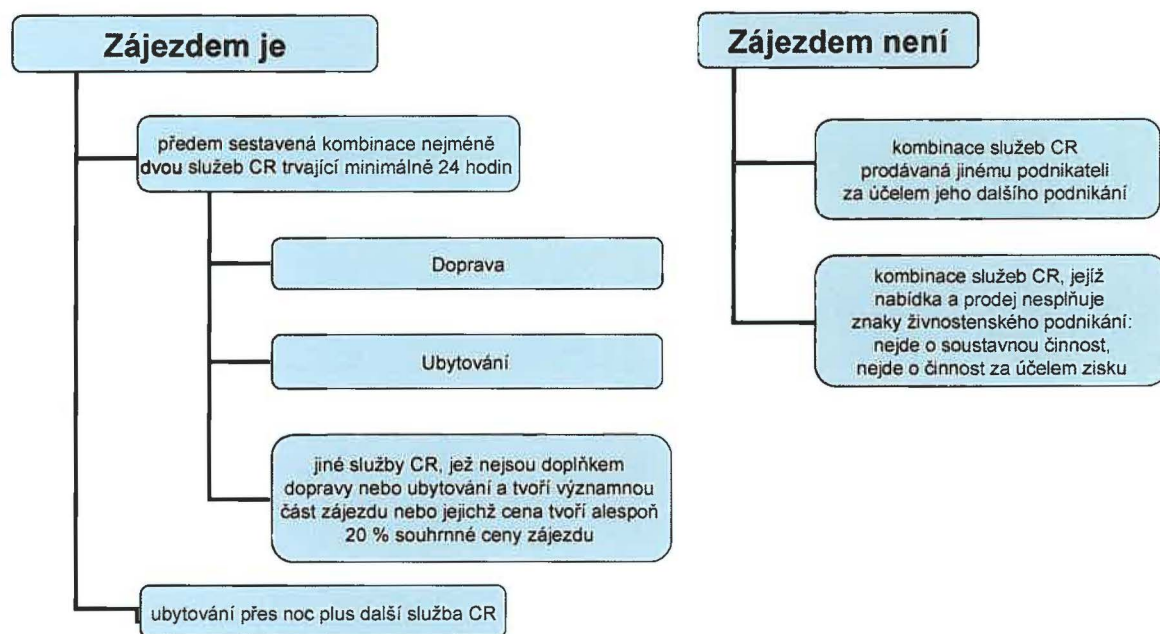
Zájezdem je

předem sestavená kombinace nejméně dvou služeb CR trvající minimálně 24 hodin

Doprava

Ubytování

jiné služby CR, jež nejsou doplňkem dopravy nebo ubytování a tvoří významnou část zájezdu nebo jejichž cena tvoří alespoň 20 % souhrnné ceny zájezdu

ubytování přes noc plus další služba CR

Zájezdem není

kombinace služeb CR prodávaná jinému podnikateli za účelem jeho dalšího podnikání

kombinace služeb CR, jejíž nabídka a prodej nesplňuje znaky živnostenského podnikání: nejde o soustavnou činnost, nejde o činnost za účelem zisku